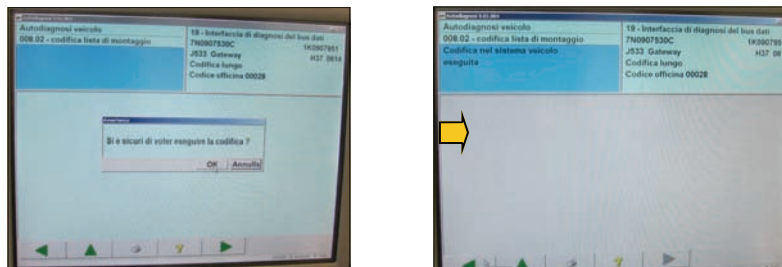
Autodiagnosi veicolo
008.02 - codifica lista di montaggio

19 - Interfaccia di diagnosi del bus dati
7N0907530C
1K0907951
J533 Gateway
H37 0614
Codifica lungo
Codice officina 00028

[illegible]
Si è sicuri di voler eseguire la codifica ?
OK
Annulla

Autodiagnosi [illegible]
Autodiagnosi veicolo
008.02 - codifica lista di montaggio
Codifica nel sistema veicolo eseguita

19 - Interfaccia di diagnosi del bus dati
7N0907530C
1K090795
J533 Gateway
H37 06
Codifica lungo
Codice officina 00028